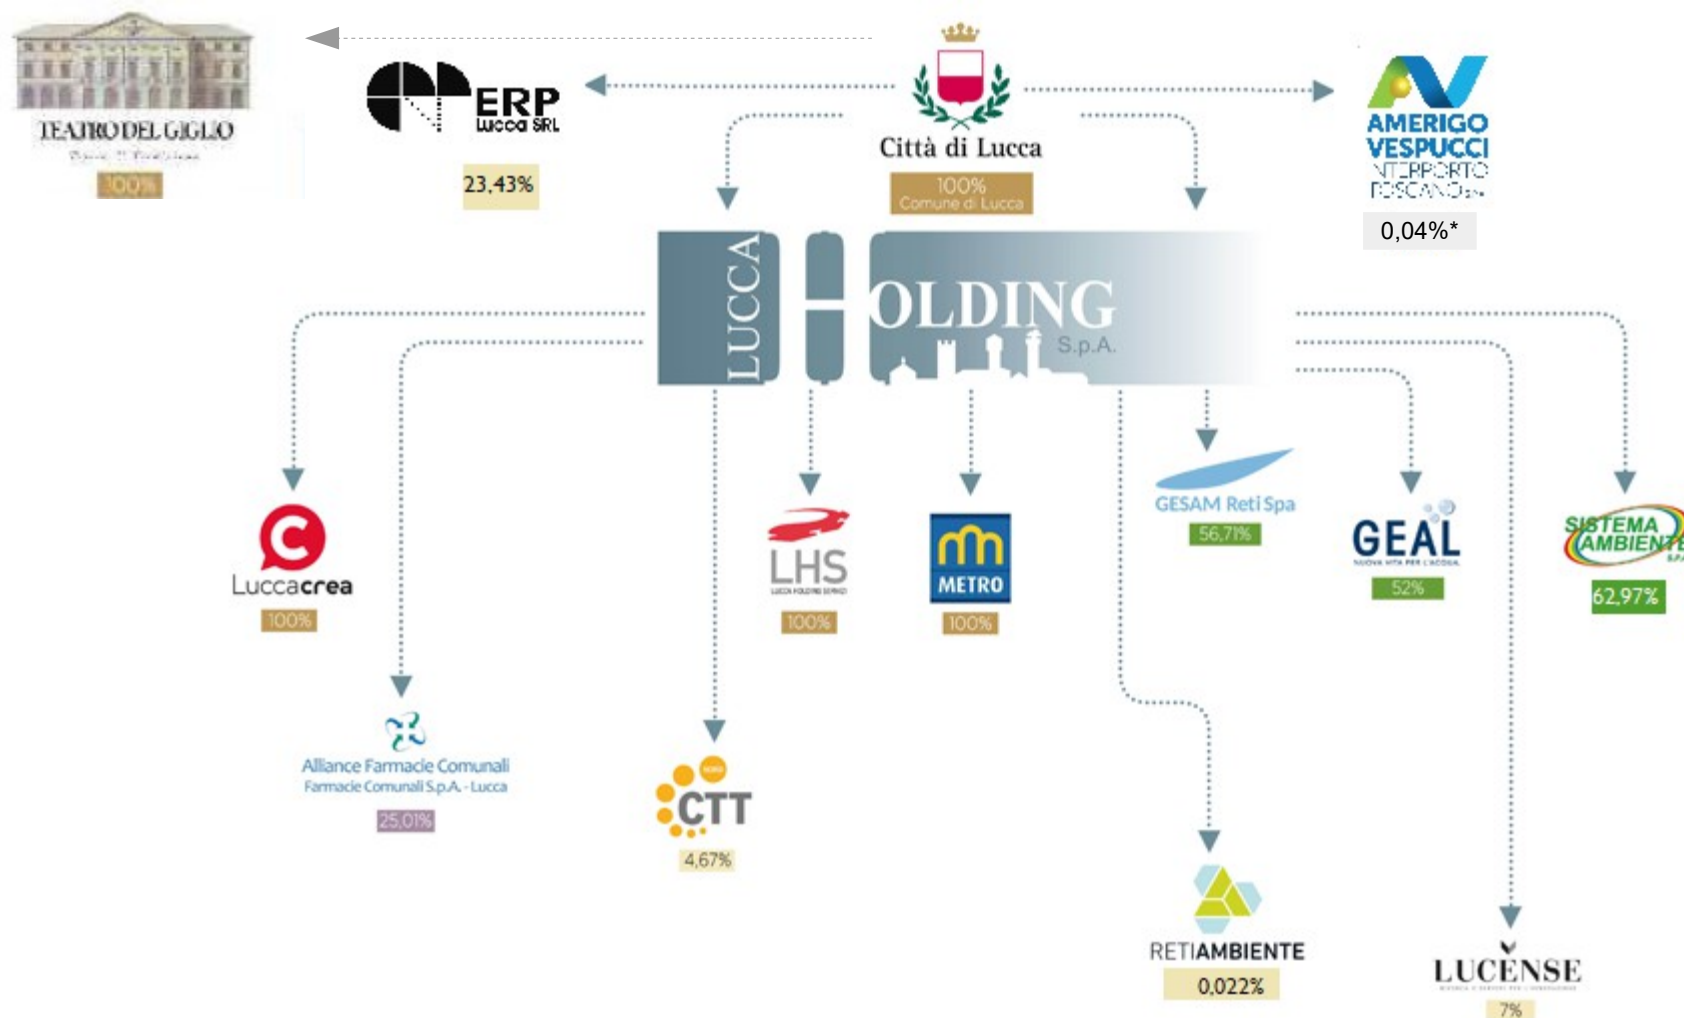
TEATRO DEL GIGLIO
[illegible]
100%

ERP Lucca SRL
23,43%

Città di Lucca
100%
Comune di Lucca

AMERIGO VESPUCCI INTERPORTO TOSCANO S.p.A.
0,04%*

LUCCA HOLDING S.p.A.

Luccacrea
100%

Alliance Farmacie Comunali
Farmacie Comunali S.p.A. - Lucca
25,01%

CTT
4,67%

LHS
LUCCA HOLDING SERVIZI
100%

METRO
100%

GESAM Reti Spa
56,71%

RETIAMBIENTE
0,022%

GEAL
NUOVA VITA PER L'ACQUA
52%

LUCENSE
7%

SISTEMA AMBIENTE S.p.A.
62,97%